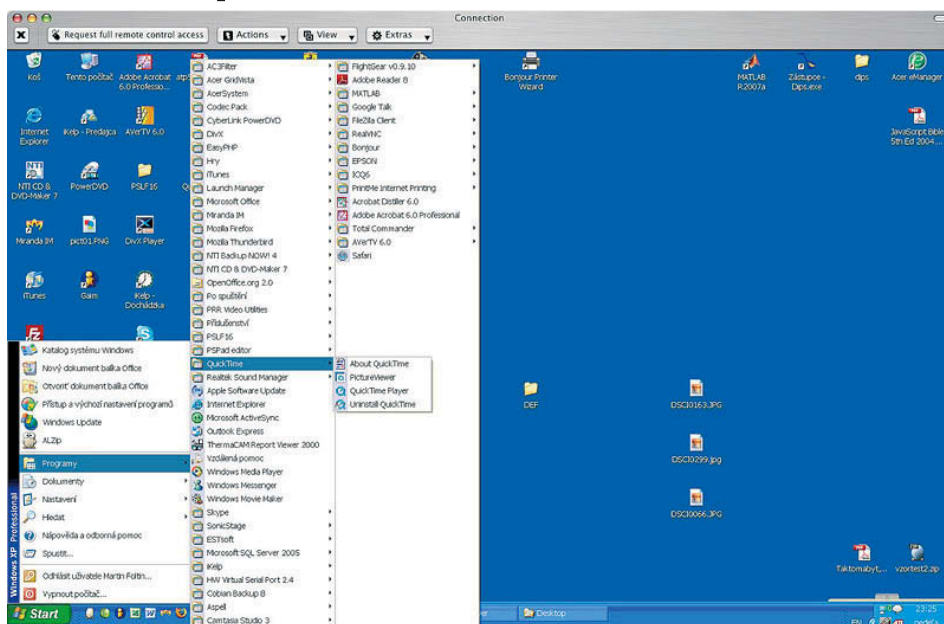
Connection

Request full remote control access
Actions
View
Extras

Koš
Tento počítač
Adobe Acrobat 6.0 Professio...
Internet Explorer
Kelp - Predajca
AVerTV 6.0
NTI CD & DVD-Maker 7
PowerDVD
PSLF16
Miranda IM
pict01.PNG
DivX Player
iTunes
Gaim
Kelp - Dochádzka

AC3Filter
Acer GridVista
AcerSystem
Codec Pack
CyberLink PowerDVD
DivX
EasyPHP
Hry
iTunes
Launch Manager
Microsoft Office
Miranda IM
Mozilla Firefox
Mozilla Thunderbird
NTI Backup NOW! 4
NTI CD & DVD-Maker 7
OpenOffice.org 2.0
Po spuštění
PRR Video Utilities
Příslušenství
PSLF16
PSPad editor
QuickTime
Realtek Sound Manager
Apple Software Update
Internet Explorer
Microsoft ActiveSync
Outlook Express
ThermaCAM Report Viewer 2000
Vzdálená pomoc
Windows Media Player
Windows Messenger
Windows Movie Maker
Skype
SonicStage
ESTsoft
Microsoft SQL Server 2005
Kelp
HW Virtual Serial Port 2.4
Cobian Backup 8
Aspell
Camtasia Studio 3

FlightGear v0.9.10
Adobe Reader 8
MATLAB
Google Talk
FileZilla Client
RealVNC
Bonjour
EPSON
ICQ6
PrintMe Internet Printing
Acrobat Distiller 6.0
Adobe Acrobat 6.0 Professional
Total Commander
AVerTV 6.0
Safari

About QuickTime
PictureViewer
QuickTime Player
Uninstall QuickTime

Katalog systému Windows
Nový dokument balíku Office
Otevřít dokument balíku Office
Přístup a výchozí nastavení programů
Windows Update
ALZip
Programy
Dokumenty
Nastavení
Hledat
Nápověda a odborná pomoc
Spustit...
Odhlásit uživatele Martin Foltin...
Vypnout počítač...
Windows XP Professional
Start

Bonjour Printer Wizard
MATLAB R2007a
Zástupce - Dips.exe
dips
Acer eManager
JavaScript Bible 5th Ed 2004...
DEF
DSC10163.JPG
DSC10299.jpg
DSC10066.JPG
Taktomabyt...
vzortest2.zip
Desktop
EN
23:25
neděle